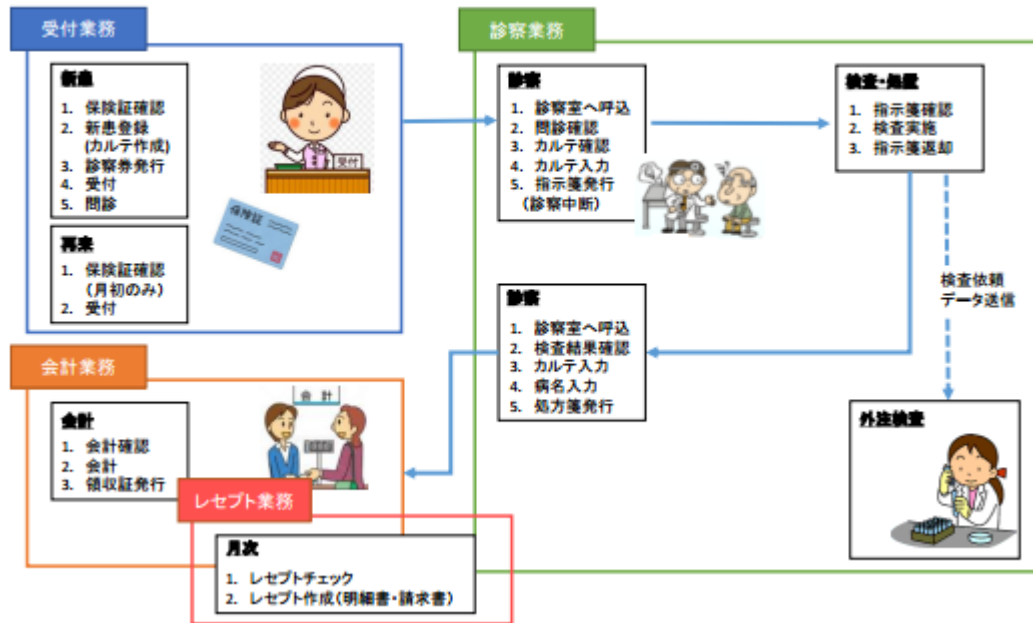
受付業務

新患
1. 保険証確認
2. 新患登録（カルテ作成）
3. 診察券発行
4. 受付
5. 問診

受付

保険証

再来
1. 保険証確認（月初のみ）
2. 受付

診察業務

診察
1. 診察室へ呼込
2. 問診確認
3. カルテ確認
4. カルテ入力
5. 指示箋発行（診察中断）

検査・処置
1. 指示箋確認
2. 検査実施
3. 指示箋返却

検査依頼データ送信

診察
1. 診察室へ呼込
2. 検査結果確認
3. カルテ入力
4. 病名入力
5. 処方箋発行

外注検査

会計業務

会計
1. 会計確認
2. 会計
3. 領収証発行

会計

レセプト業務

月次
1. レセプトチェック
2. レセプト作成（明細書・請求書）